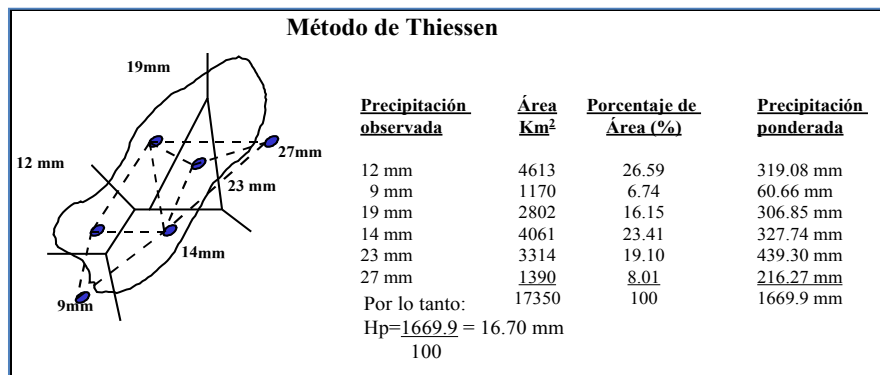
**Método de Thiessen**

19mm

12 mm

27mm

23 mm

14mm

9mm

| Precipitación observada | Área Km² | Porcentaje de Área (%) | Precipitación ponderada |
|---|---|---|---|
| 12 mm | 4613 | 26.59 | 319.08 mm |
| 9 mm | 1170 | 6.74 | 60.66 mm |
| 19 mm | 2802 | 16.15 | 306.85 mm |
| 14 mm | 4061 | 23.41 | 327.74 mm |
| 23 mm | 3314 | 19.10 | 439.30 mm |
| 27 mm | 1390 | 8.01 | 216.27 mm |
| Por lo tanto: | 17350 | 100 | 1669.9 mm |

Hp=$\frac{1669.9}{100}$ = 16.70 mm